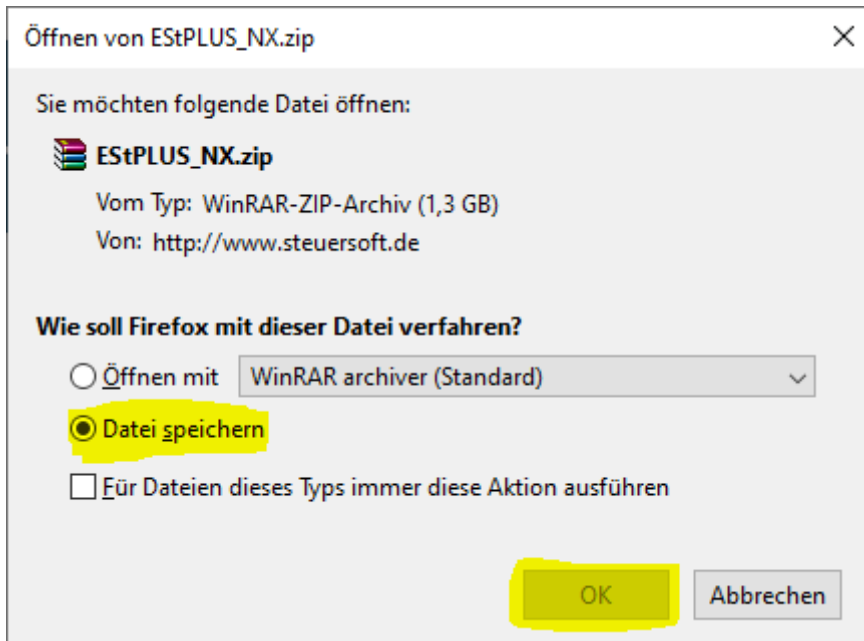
Öffnen von EStPLUS_NX.zip

Sie möchten folgende Datei öffnen:

EStPLUS_NX.zip

Vom Typ: WinRAR-ZIP-Archiv (1,3 GB)

Von: http://www.steuersoft.de

Wie soll Firefox mit dieser Datei verfahren?

Öffnen mit WinRAR archiver (Standard)

Datei speichern

Für Dateien dieses Typs immer diese Aktion ausführen

OK

Abbrechen